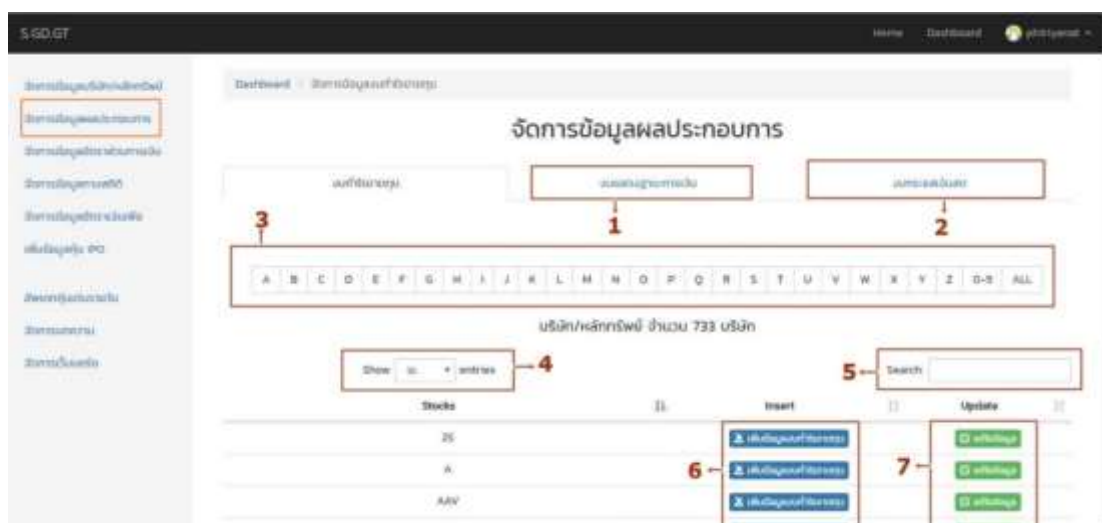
S.GD.GT

Home Dashboard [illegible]

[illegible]
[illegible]
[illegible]
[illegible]
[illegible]
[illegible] IPO
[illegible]
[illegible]
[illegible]

Dashboard / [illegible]

จัดการข้อมูลผลประกอบการ

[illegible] | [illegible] | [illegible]

1 2 3

A B C D E F G H I J K L M N O P Q R S T U V W X Y Z 0-9 ALL

บริษัท/หลักทรัพย์ จำนวน 733 บริษัท

Show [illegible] entries 4

5 Search

| Stocks | | Insert | | Update | |
|---|---|---|---|---|---|
| 2S | | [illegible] | | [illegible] | |
| A | | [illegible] | | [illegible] | |
| AAV | | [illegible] | | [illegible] | |

6 7